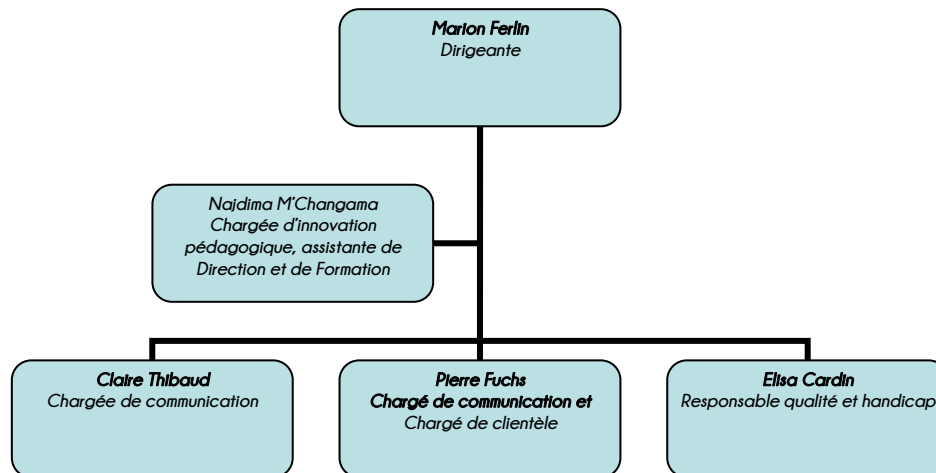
Marion Ferlin
Dirigeante

Najdima M'Changama
Chargée d'innovation pédagogique, assistante de Direction et de Formation

Claire Thibaud
Chargée de communication

Pierre Fuchs
Chargé de communication et
Chargé de clientèle

Elisa Cardin
Responsable qualité et handicap